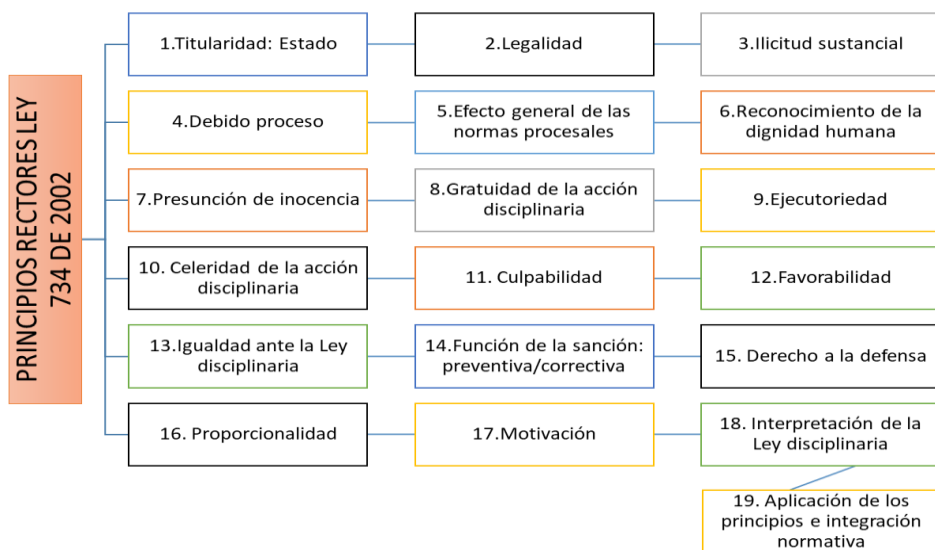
PRINCIPIOS RECTORES LEY 734 DE 2002

1.Titularidad: Estado

2.Legalidad

3.Ilicitud sustancial

4.Debido proceso

5.Efecto general de las normas procesales

6.Reconocimiento de la dignidad humana

7.Presunción de inocencia

8.Gratuidad de la acción disciplinaria

9.Ejecutoriedad

10. Celeridad de la acción disciplinaria

11. Culpabilidad

12.Favorabilidad

13.Igualdad ante la Ley disciplinaria

14.Función de la sanción: preventiva/correctiva

15. Derecho a la defensa

16. Proporcionalidad

17.Motivación

18. Interpretación de la Ley disciplinaria

19. Aplicación de los principios e integración normativa